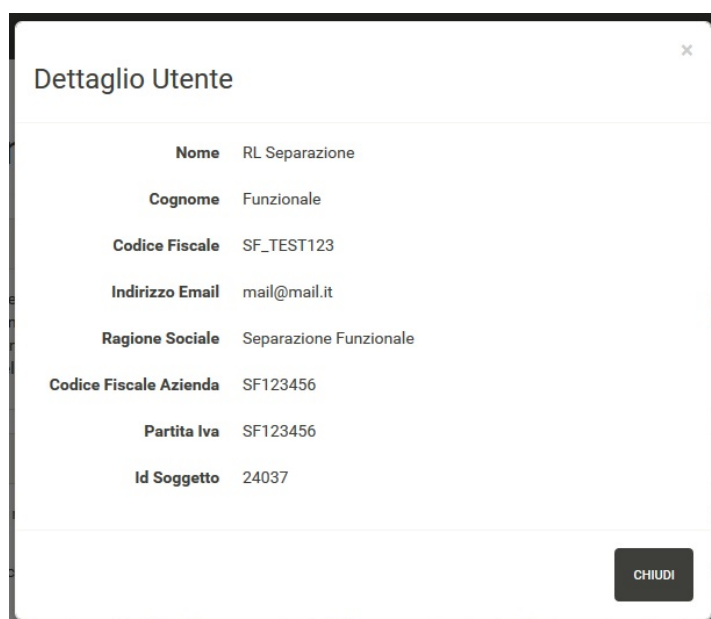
Dettaglio Utente

×

| | |
|---|---|
| **Nome** | RL Separazione |
| **Cognome** | Funzionale |
| **Codice Fiscale** | SF_TEST123 |
| **Indirizzo Email** | mail@mail.it |
| **Ragione Sociale** | Separazione Funzionale |
| **Codice Fiscale Azienda** | SF123456 |
| **Partita Iva** | SF123456 |
| **Id Soggetto** | 24037 |

CHIUDI